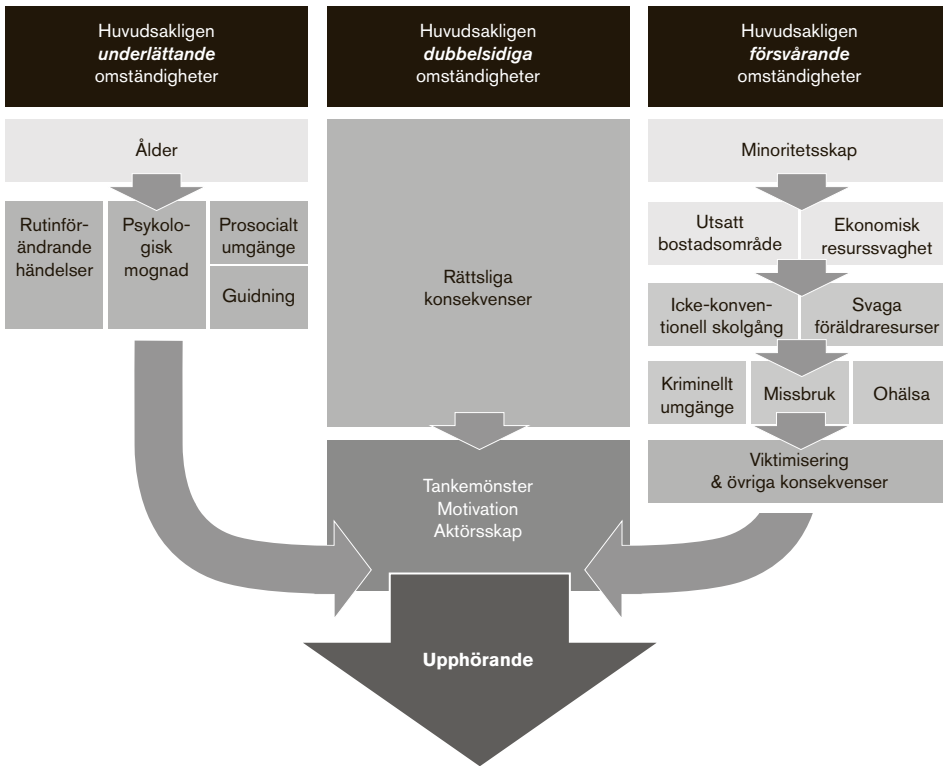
Huvudsakligen ***underlättande*** omständigheter

Huvudsakligen ***dubbelsidiga*** omständigheter

Huvudsakligen ***försvårande*** omständigheter

Ålder

Rutinförändrande händelser

Psykologisk mognad

Prosocialt umgänge

Guidning

Rättsliga konsekvenser

Minoritetsskap

Utsatt bostadsområde

Ekonomisk resurssvaghet

Icke-konventionell skolgång

Svaga föräldraresurser

Kriminellt umgänge

Missbruk

Ohälsa

Viktimisering & övriga konsekvenser

Tankemönster
Motivation
Aktörsskap

**Upphörande**